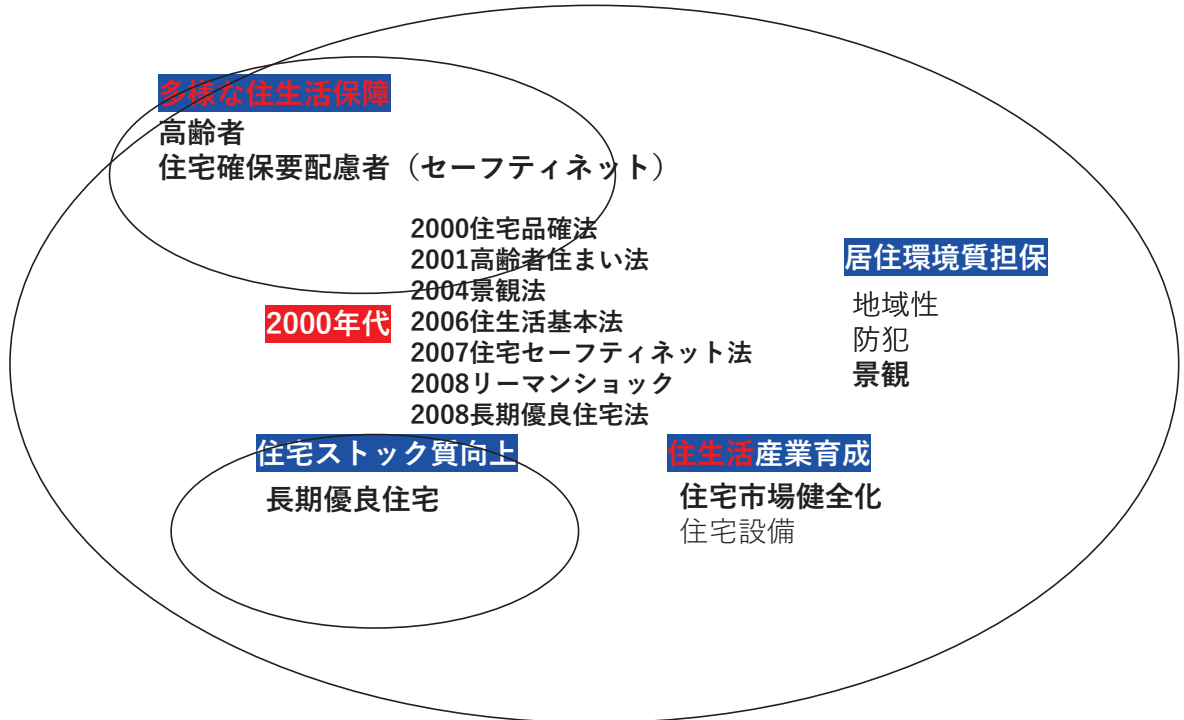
多様な住生活保障
高齢者
住宅確保要配慮者（セーフティネット）

2000住宅品確法
2001高齢者住まい法
2004景観法
2006住生活基本法
2007住宅セーフティネット法
2008リーマンショック
2008長期優良住宅法

2000年代

居住環境質担保
地域性
防犯
景観

住宅ストック質向上
長期優良住宅

住生活産業育成
住宅市場健全化
住宅設備